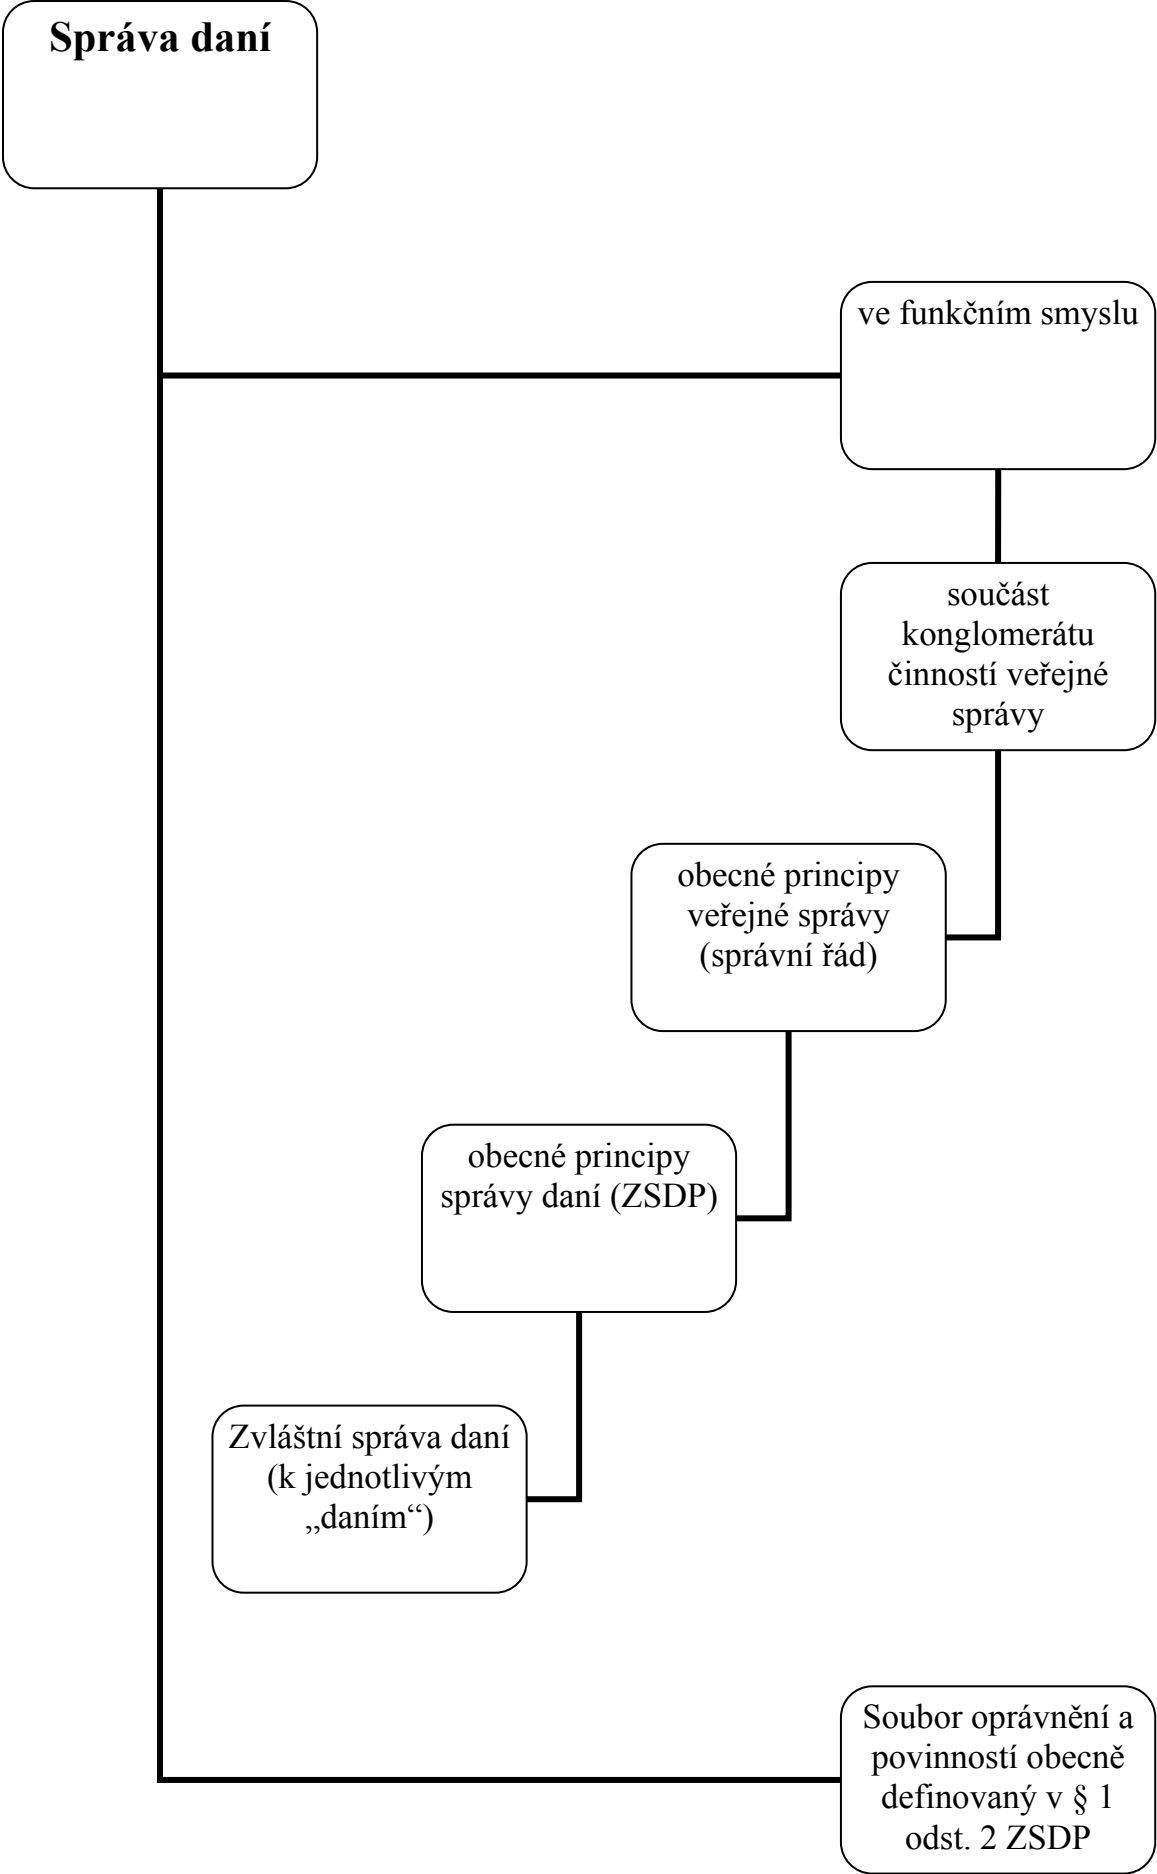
Správa daní

ve funkčním smyslu

součást konglomerátu činností veřejné správy

obecné principy veřejné správy (správní řád)

obecné principy správy daní (ZSDP)

Zvláštní správa daní (k jednotlivým „daním“)

Soubor oprávnění a povinností obecně definovaný v § 1 odst. 2 ZSDP